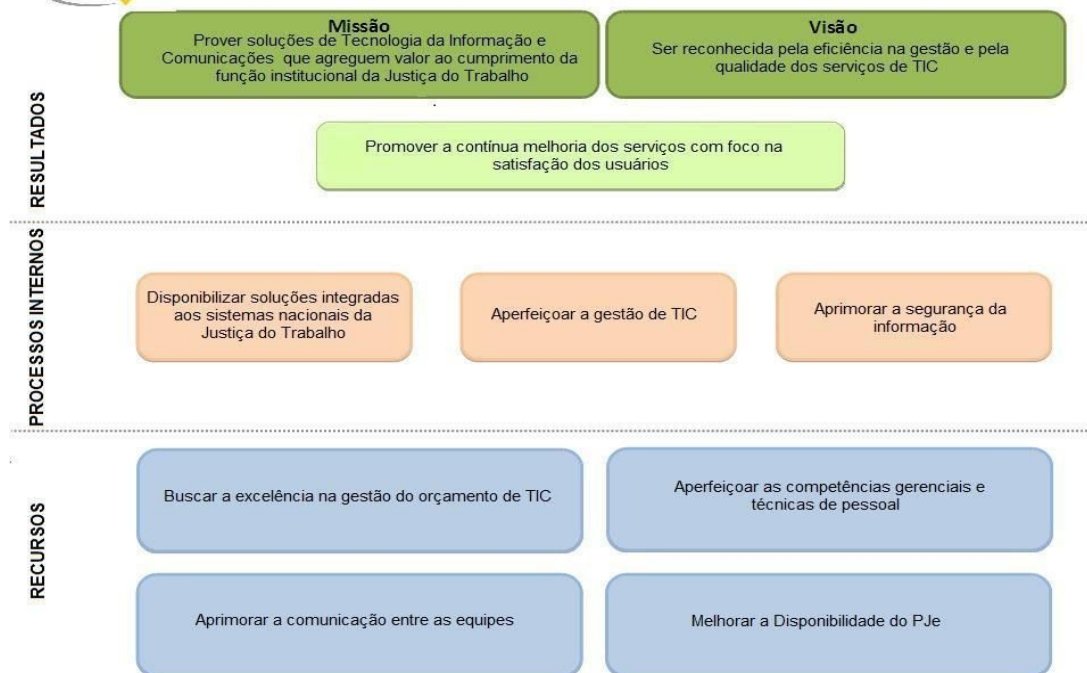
Missão
Prover soluções de Tecnologia da Informação e Comunicações que agreguem valor ao cumprimento da função institucional da Justiça do Trabalho

Visão
Ser reconhecida pela eficiência na gestão e pela qualidade dos serviços de TIC

RESULTADOS

Promover a contínua melhoria dos serviços com foco na satisfação dos usuários

PROCESSOS INTERNOS

Disponibilizar soluções integradas aos sistemas nacionais da Justiça do Trabalho

Aperfeiçoar a gestão de TIC

Aprimorar a segurança da informação

RECURSOS

Buscar a excelência na gestão do orçamento de TIC

Aperfeiçoar as competências gerenciais e técnicas de pessoal

Aprimorar a comunicação entre as equipes

Melhorar a Disponibilidade do PJe